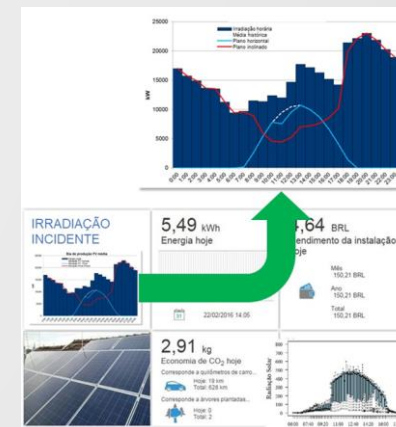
25000
20000
15000
10000
5000
0
kW
Irradiação horária
Média histórica
Plano horizontal
Plano inclinado

IRRADIAÇÃO INCIDENTE

5,49 kWh
Energia hoje

22/02/2016 14:05

,64 BRL
endimento da instalação
hoje

Mês
150,21 BRL
Ano
150,21 BRL
Total
150,21 BRL

2,91 kg
Economia de $CO_2$ hoje
Corresponde a quilômetros de carro...
Hoje: 19 km
Total: 628 km
Corresponde a árvores plantadas...
Hoje: 0
Total: 2

Radiação Solar